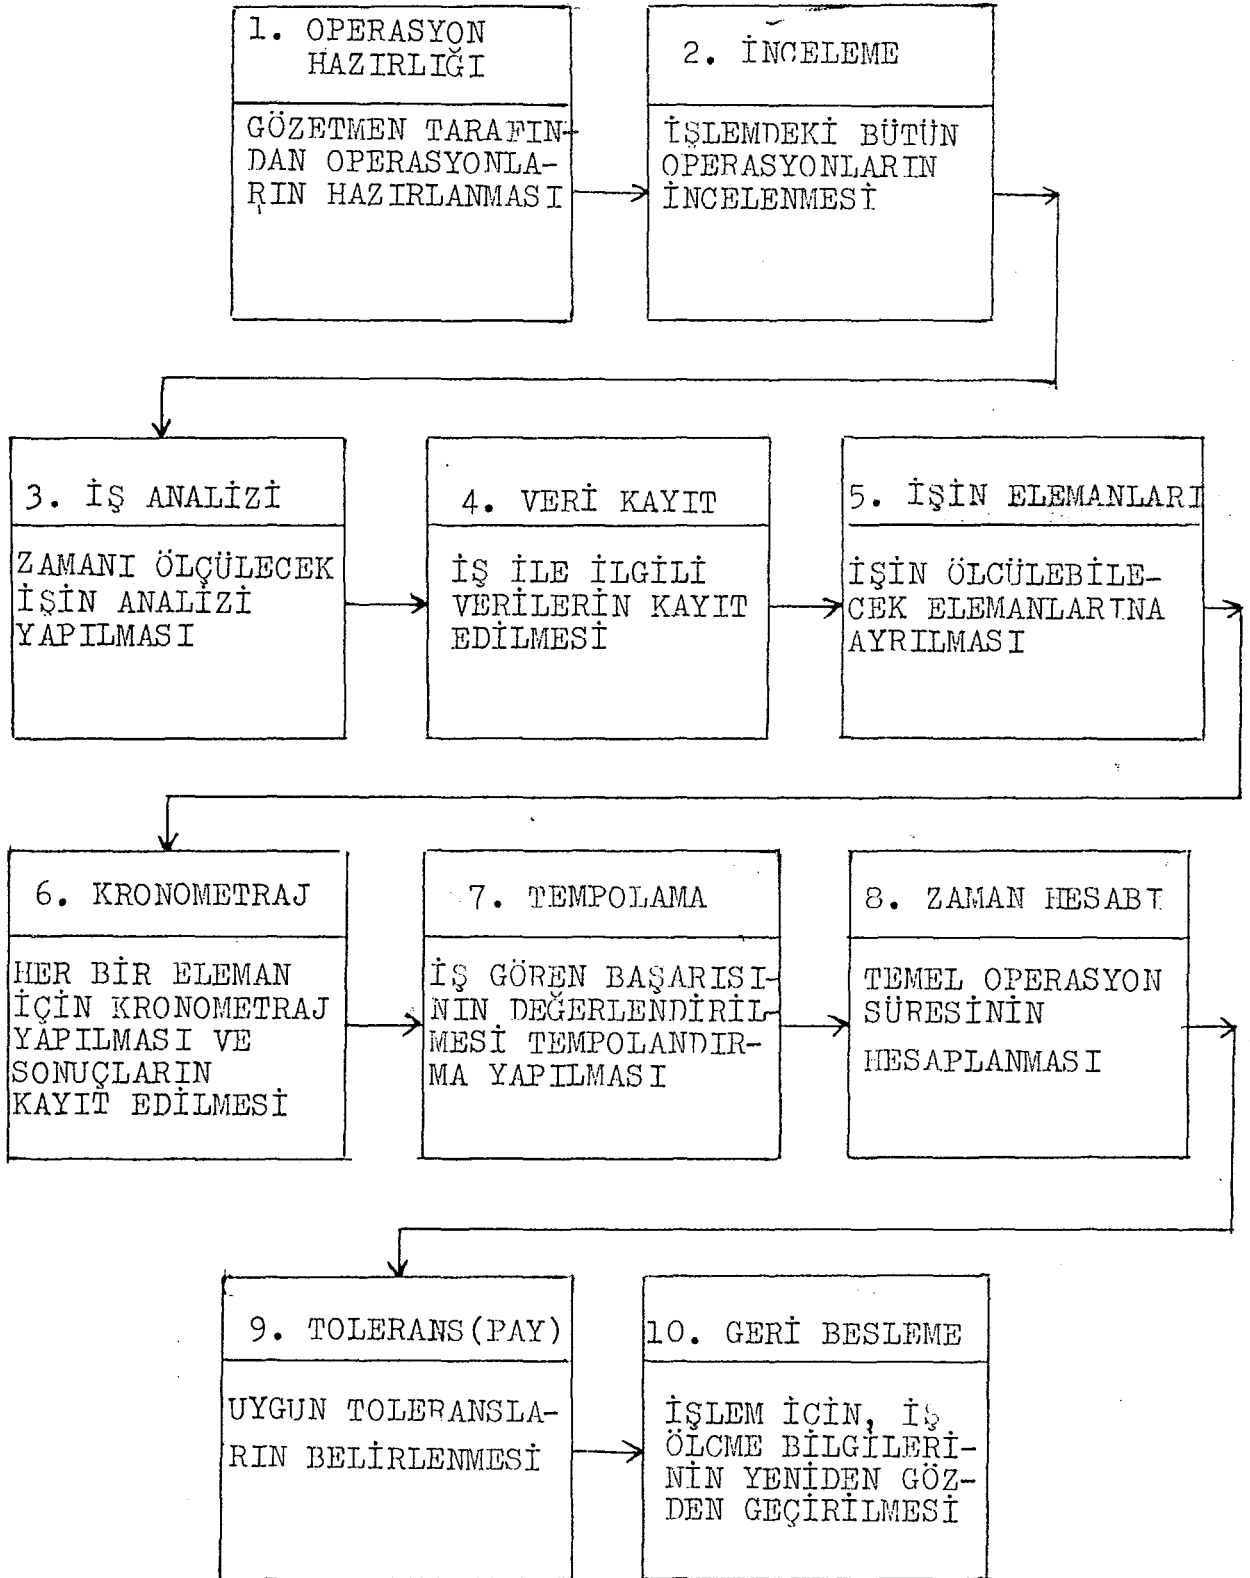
1. OPERASYON HAZIRLIĞI

GÖZETMEN TARAFINDAN OPERASYONLARIN HAZIRLANMASI

2. İNCELEME

İŞLEMDEKİ BÜTÜN OPERASYONLARIN İNCELENMESİ

3. İŞ ANALİZİ

ZAMANI ÖLÇÜLECEK İŞİN ANALİZİ YAPILMASI

4. VERİ KAYIT

İŞ İLE İLGİLİ VERİLERİN KAYIT EDİLMESİ

5. İŞİN ELEMANLARI

İŞİN ÖLCÜLEBİLECEK ELEMANLARTNA AYRILMASI

6. KRONOMETRAJ

HER BİR ELEMAN İÇİN KRONOMETRAJ YAPILMASI VE SONUÇLARIN KAYIT EDİLMESİ

7. TEMPOLAMA

İŞ GÖREN BAŞARISININ DEĞERLENDİRİLMESİ TEMPOLANDIRMA YAPILMASI

8. ZAMAN HESABI

TEMEL OPERASYON SÜRESİNİN HESAPLANMASI

9. TOLERANS(PAY)

UYGUN TOLERANSLARIN BELİRLENMESİ

10. GERİ BESLEME

İŞLEM İCİN, İŞ ÖLCME BİLGİLERİNİN YENİDEN GÖZDEN GEÇİRİLMESİ